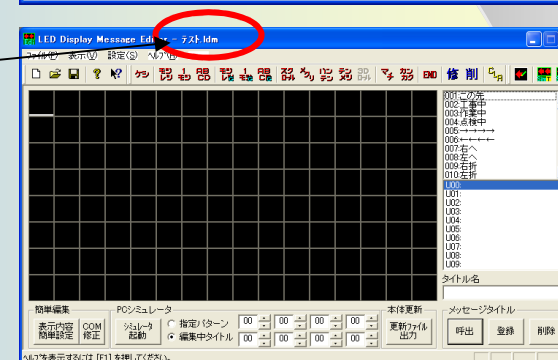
LED Display Message Editor - テスト.ldm

ファイル(F) 表示(V) 設定(S) ヘルプ(H)

ケシ END 修 削

001:この先
002:工事中
003:作業中
004:点検中
005:→→→→
006:←←←←
007:右へ
008:左へ
009:右折
010:左折

U00:
U01:
U02:
U03:
U04:
U05:
U06:
U07:
U08:
U09:

タイトル名

簡単編集
表示内容 簡単設定
COM 修正

PCシミュレータ
シミュレータ 起動
指定パターン
編集中タイトル
00 00 00 00
00 00 00 00

本体更新
更新ファイル 出力

メッセージタイトル
呼出
登録
削除

ヘルプを表示するには [F1] を押してください。